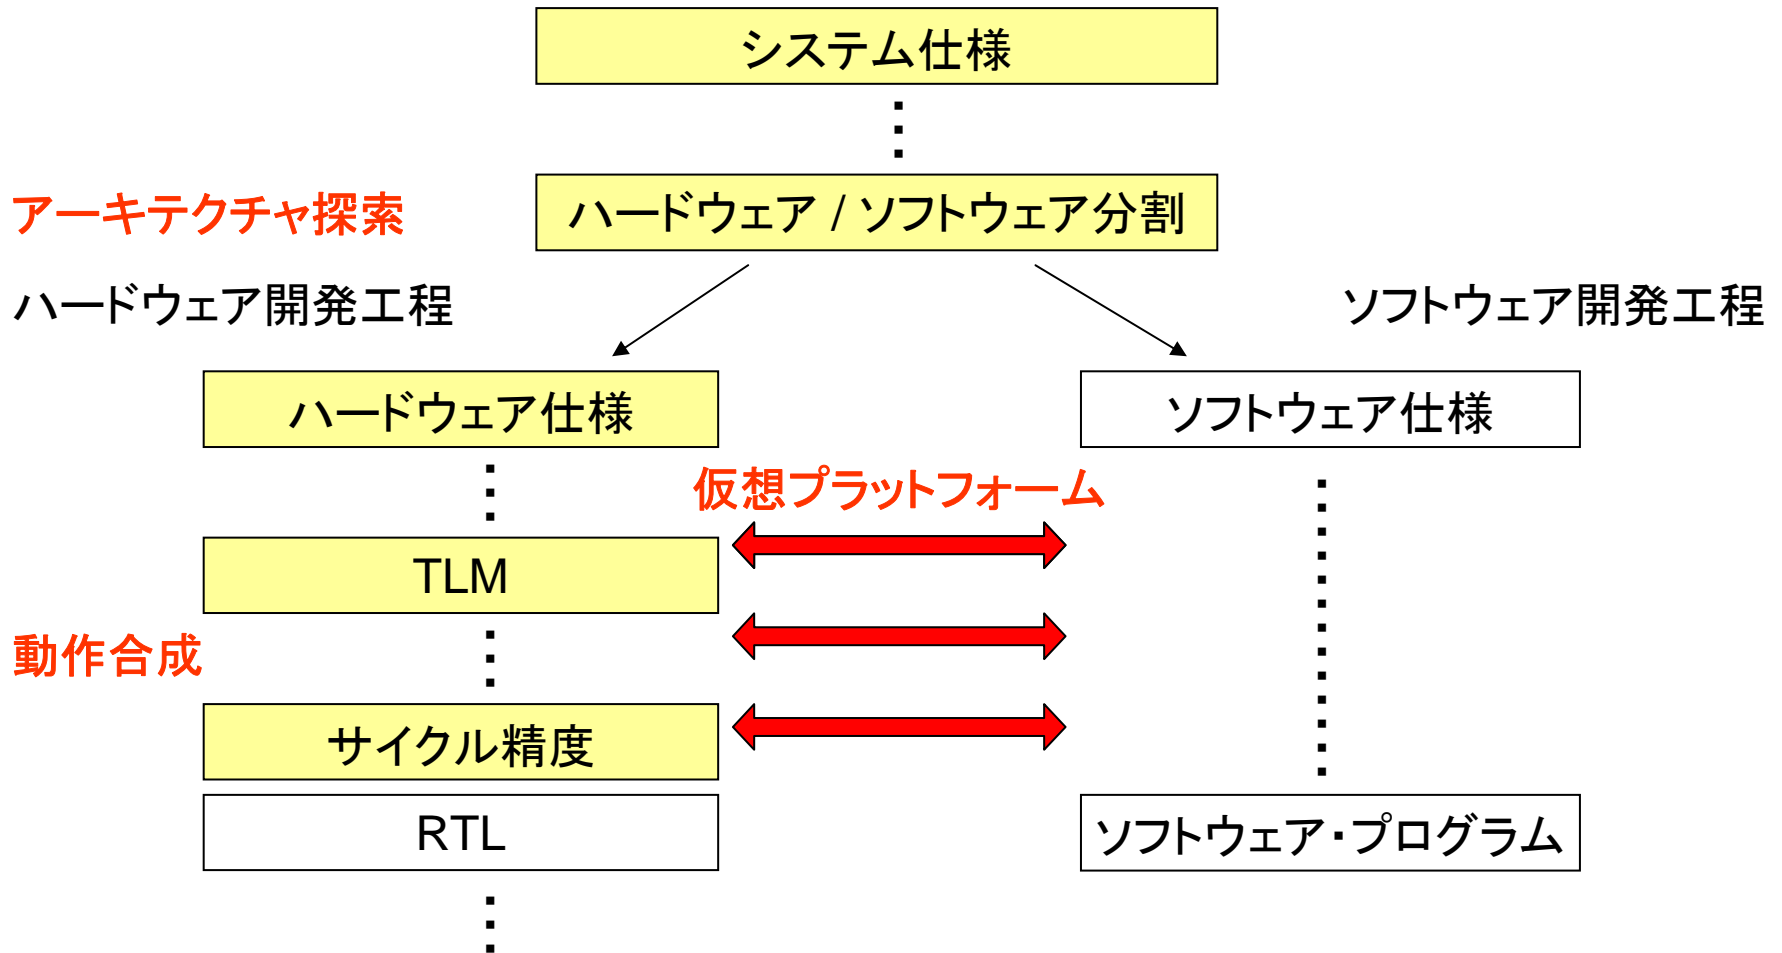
システム仕様

アーキテクチャ探索

ハードウェア / ソフトウェア分割

ハードウェア開発工程

ソフトウェア開発工程

ハードウェア仕様

ソフトウェア仕様

仮想プラットフォーム

TLM

動作合成

サイクル精度

RTL

ソフトウェア・プログラム